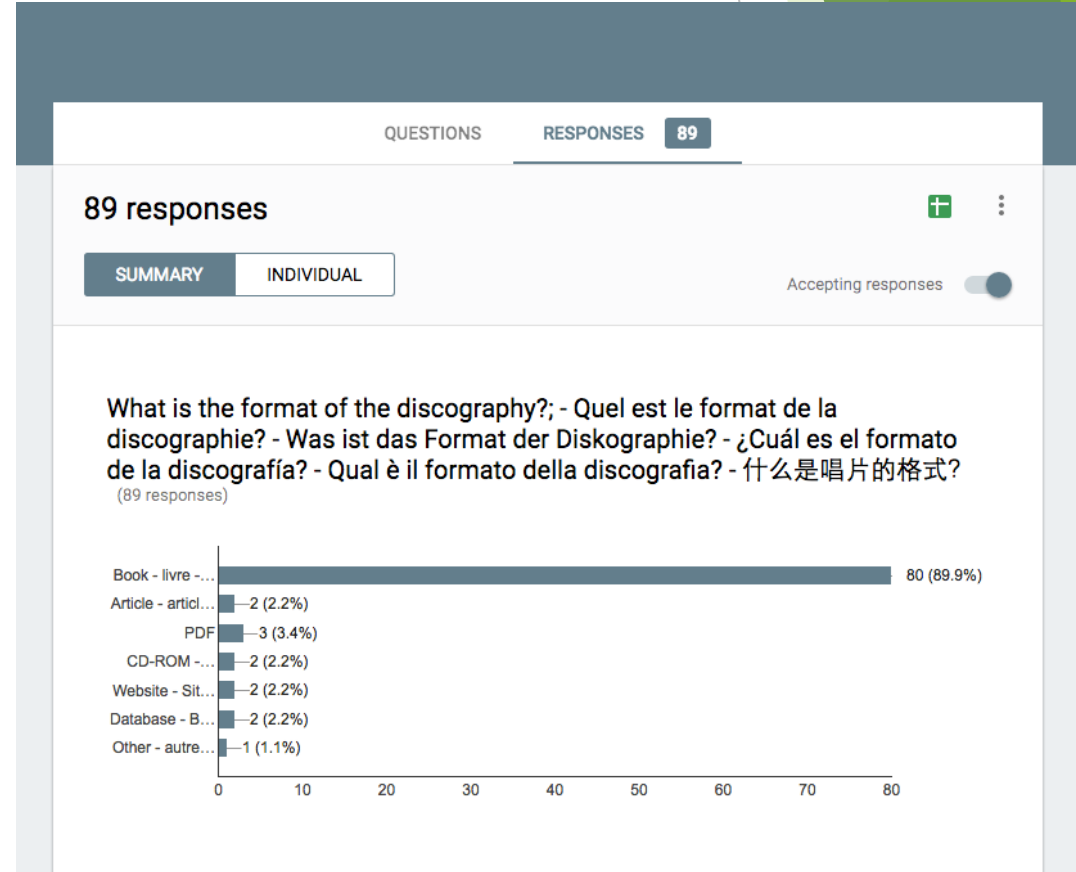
QUESTIONS RESPONSES 89

89 responses

SUMMARY INDIVIDUAL

Accepting responses

What is the format of the discography?; - Quel est le format de la discographie? - Was ist das Format der Diskographie? - ¿Cuál es el formato de la discografía? - Qual è il formato della discografia? - 什么是唱片的格式?
(89 responses)

| Category | Responses |
|---|---|
| Book - livre -… | 80 (89.9%) |
| Article - articl… | 2 (2.2%) |
| PDF | 3 (3.4%) |
| CD-ROM -… | 2 (2.2%) |
| Website - Sit… | 2 (2.2%) |
| Database - B… | 2 (2.2%) |
| Other - autre… | 1 (1.1%) |

0 10 20 30 40 50 60 70 80